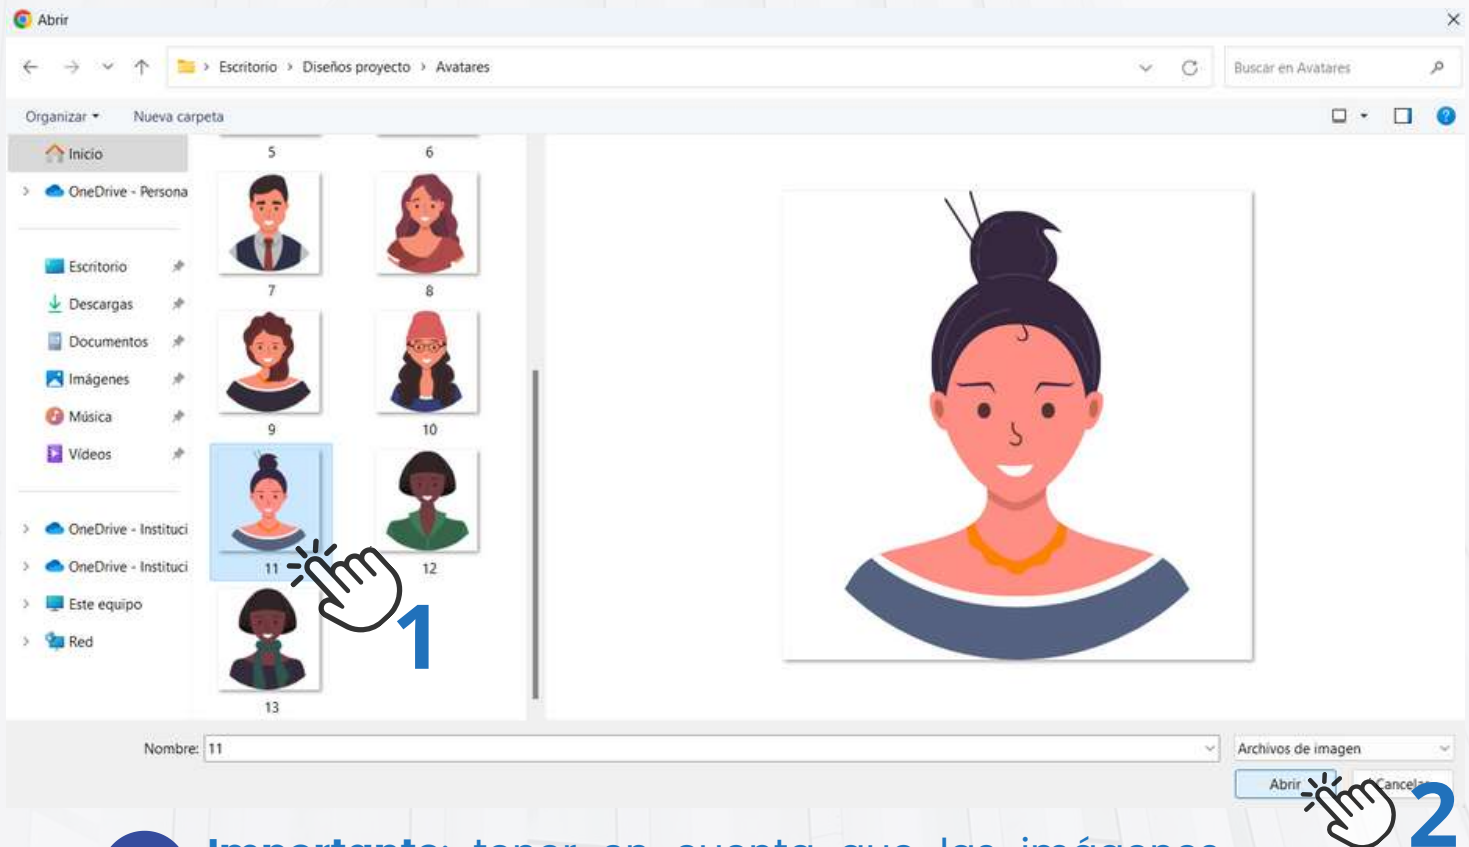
Abrir

Escritorio › Diseños proyecto › Avatares

Buscar en Avatares

Organizar ▾ Nueva carpeta

Inicio
OneDrive - Persona
Escritorio
Descargas
Documentos
Imágenes
Música
Vídeos
OneDrive - Instituci
OneDrive - Instituci
Este equipo
Red

5
6
7
8
9
10
11
12
13

1

Nombre: 11

Archivos de imagen

Abrir
Cancelar

2

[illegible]